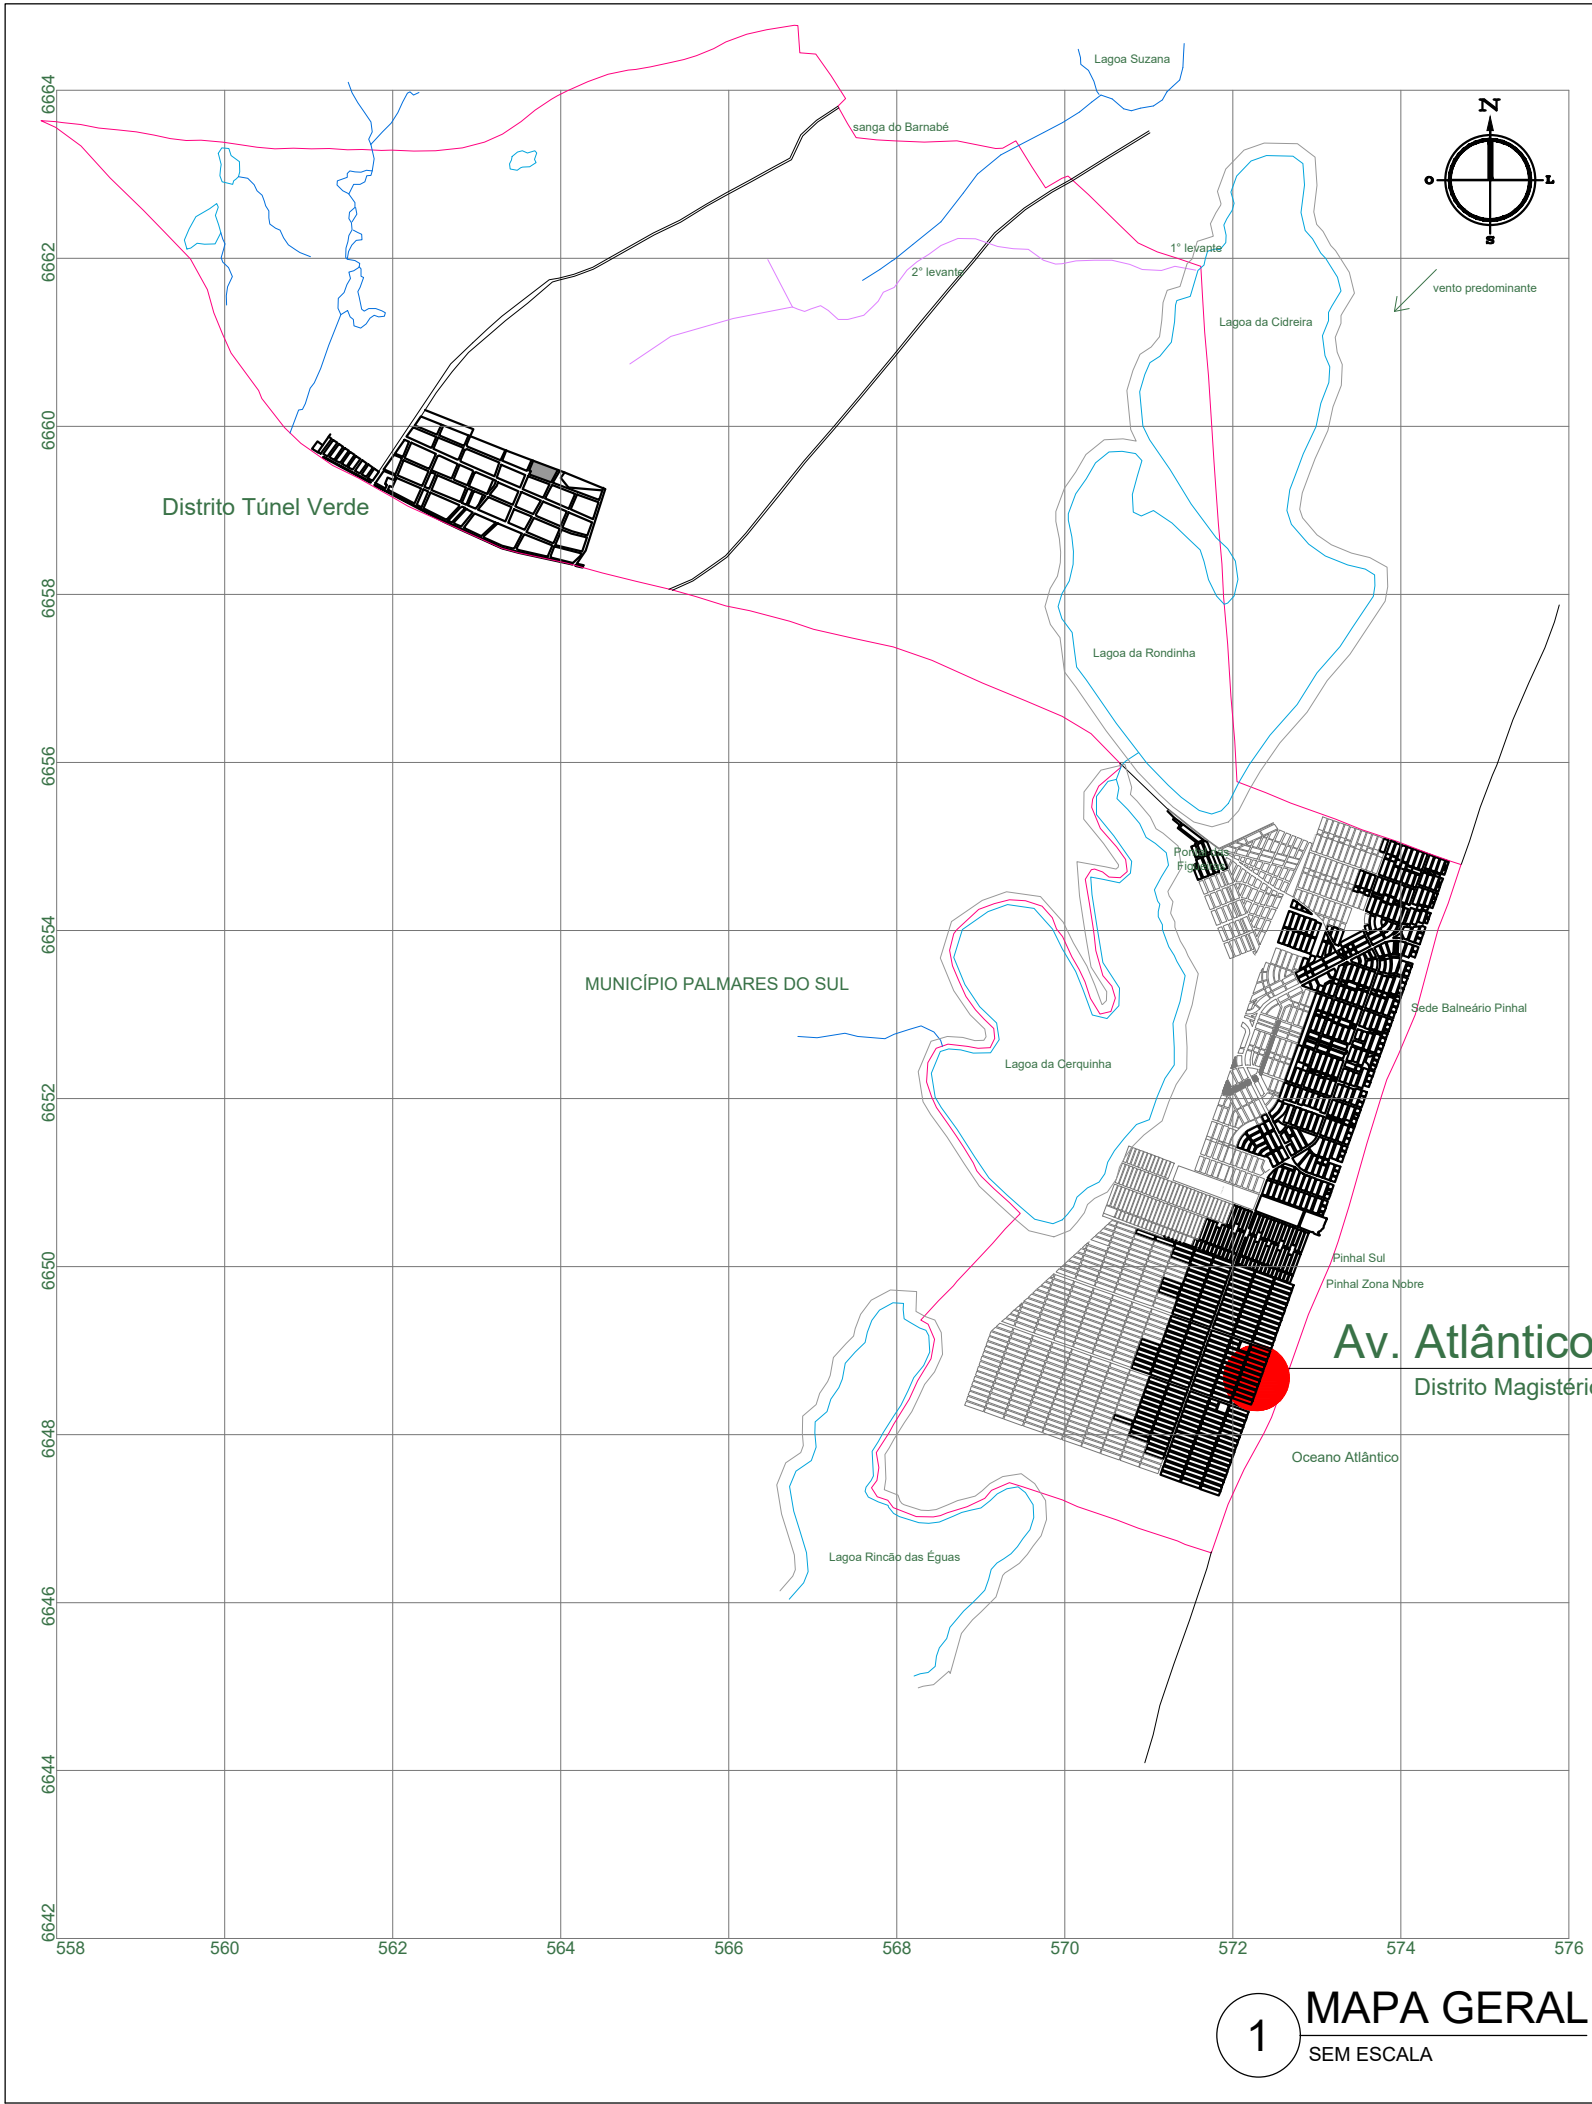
6664
6662
6660
6658
6656
6654
6652
6650
6648
6646
6644
6642

Lagoa Suzana
sanga do Barnabé
N
O
L
S
1° levante
2° levante
vento predominante
Lagoa da Cidreira
Distrito Túnel Verde
Lagoa da Rondinha
Porto dos Figueira
MUNICÍPIO PALMARES DO SUL
Sede Balneário Pinhal
Lagoa da Cerquinha
Pinhal Sul
Pinhal Zona Nobre
Av. Atlântico
Distrito Magistério
Oceano Atlântico
Lagoa Rincão das Éguas

558
560
562
564
566
568
570
572
574
576

1
MAPA GERAL
SEM ESCALA